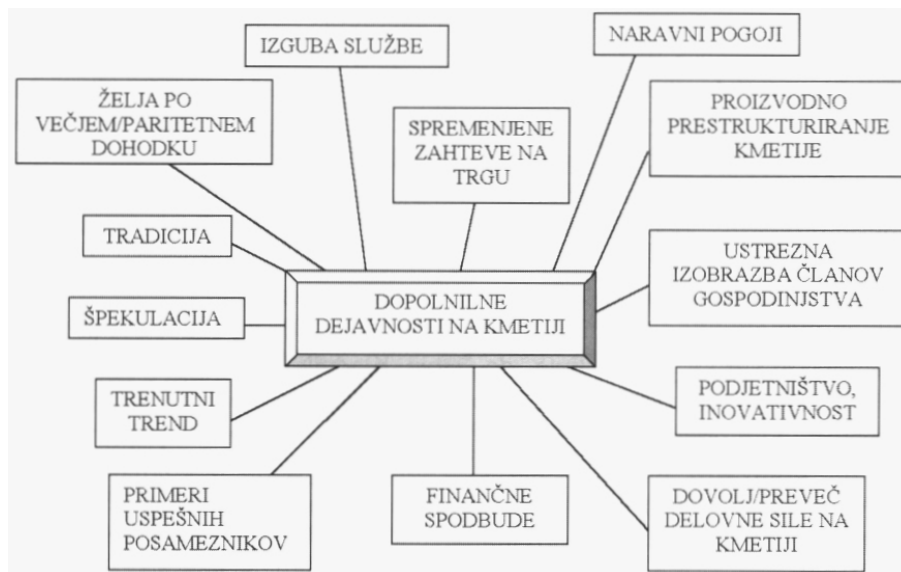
IZGUBA SLUŽBE

NARAVNI POGOJI

ŽELJA PO VEČJEM/PARITETNEM DOHODKU

SPREMENJENE ZAHTEVE NA TRGU

PROIZVODNO PRESTRUKTURIRANJE KMETIJE

TRADICIJA

USTREZNA IZOBRAZBA ČLANOV GOSPODINJSTVA

ŠPEKULACIJA

DOPOLNILNE DEJAVNOSTI NA KMETIJI

TRENUTNI TREND

PODJETNIŠTVO, INOVATIVNOST

PRIMERI USPEŠNIH POSAMEZNIKOV

FINANČNE SPODBUDE

DOVOLJ/PREVEČ DELOVNE SILE NA KMETIJI